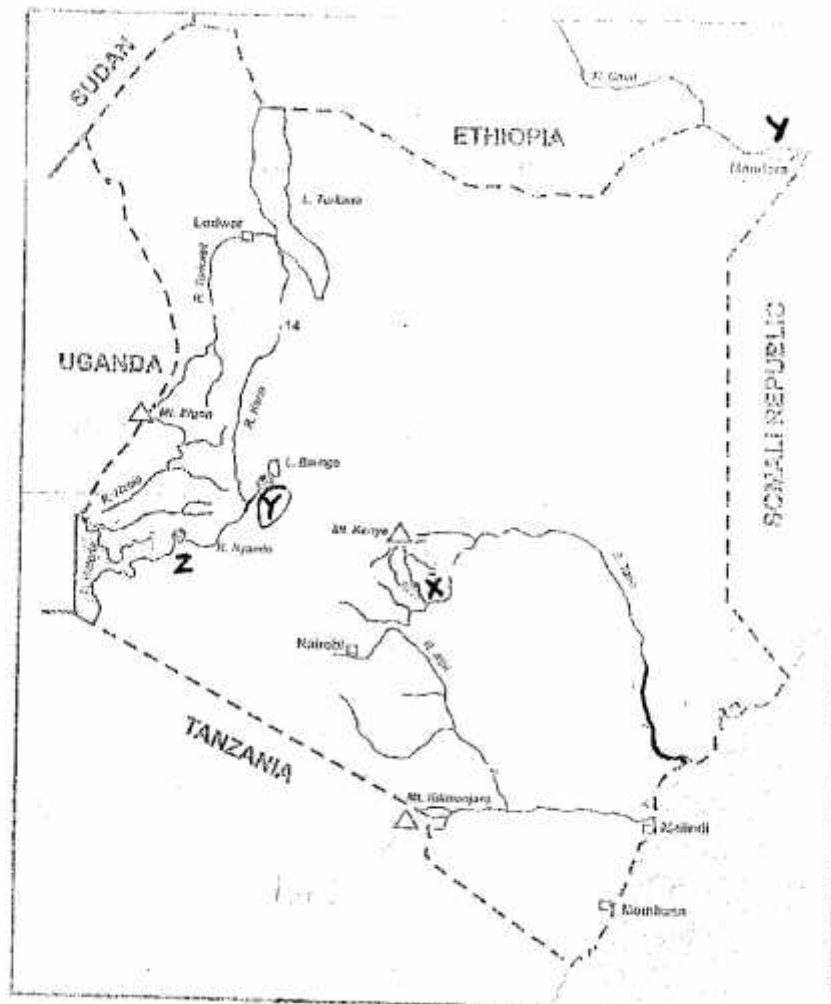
SUDAN

R. Daua

ETHIOPIA

Y

Mandera

L. Turkana

Lodwar

R. Turkwel

14

R. Kerio

UGANDA

SOMALI REPUBLIC

Mt. Elgon

L. Baringo

R. Nzoia

Y

Mt. Kenya

L. Victoria

Z

R. Nyando

X

R. Tana

Nairobi

R. Athi

TANZANIA

Mt. Kilimanjaro

Malindi

Mombasa